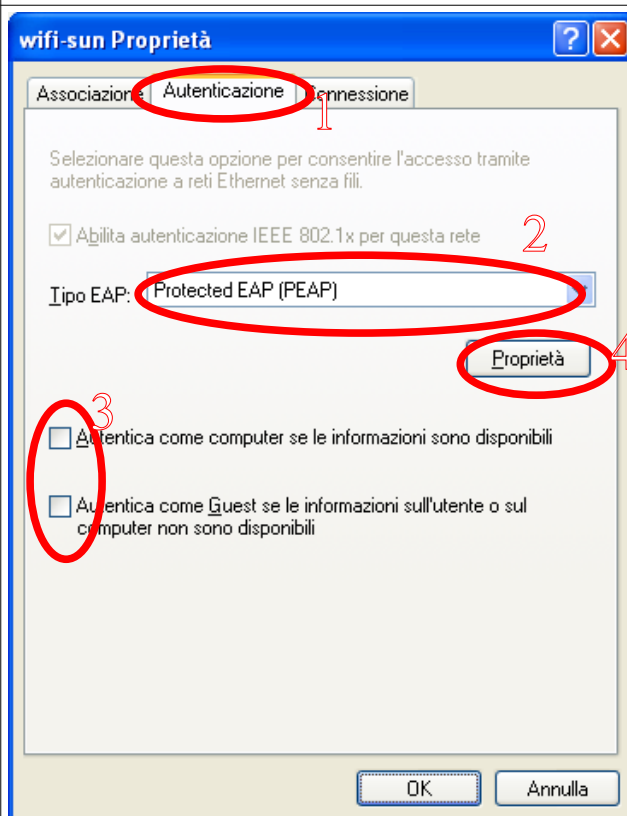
wifi-sun Proprietà

?

Associazione

Autenticazione

Connessione

1

Selezionare questa opzione per consentire l'accesso tramite autenticazione a reti Ethernet senza fili.

Abilita autenticazione IEEE 802.1x per questa rete

2

Tipo EAP: Protected EAP (PEAP)

Proprietà

4

3

Autentica come computer se le informazioni sono disponibili

Autentica come Guest se le informazioni sull'utente o sul computer non sono disponibili

OK

Annulla